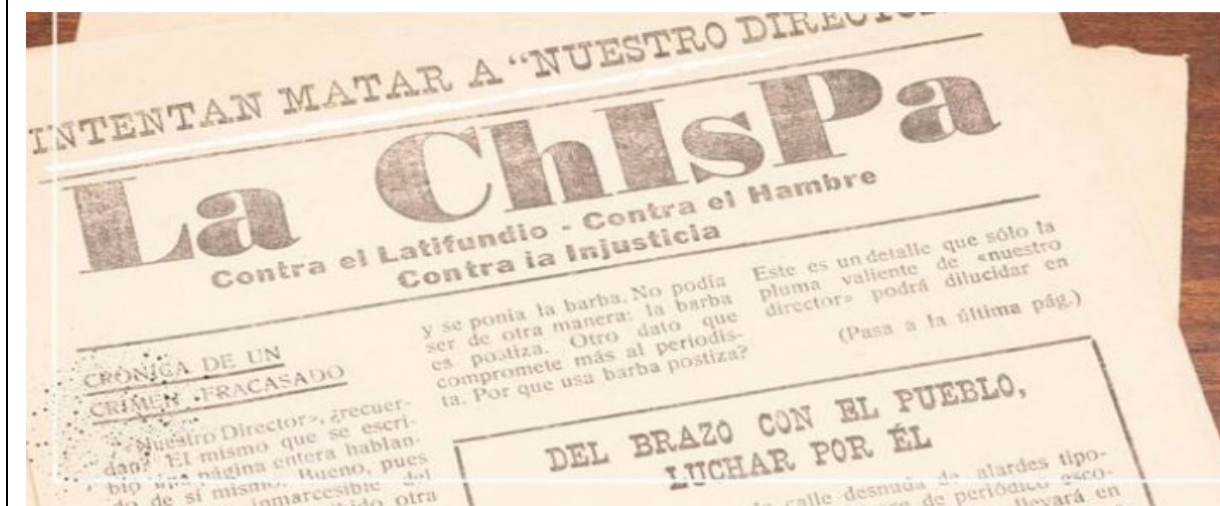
INTENTAN MATAR A "NUESTRO DIRECTO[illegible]

La ChIsPa

Contra el Latifundio - Contra el Hambre
Contra ia Injusticia

CRONICA DE UN CRIMEN FRACASADO

«Nuestro Director», ¿recuerdan? El mismo que se escribió una página entera hablando de sí mismo. Bueno, pues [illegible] inmarcesible del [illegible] otra

y se ponia la barba. No podía ser de otra manera: la barba es postiza. Otro dato que compromete más al periodista. Por que usa barba postiza?

Este es un detalle que sólo la pluma valiente de «nuestro director» podrá dilucidar en

(Pasa a la última pág.)

DEL BRAZO CON EL PUEBLO, LUCHAR POR ÉL

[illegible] la calle desnuda de alardes tipo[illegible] de periódico esco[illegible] llevará en